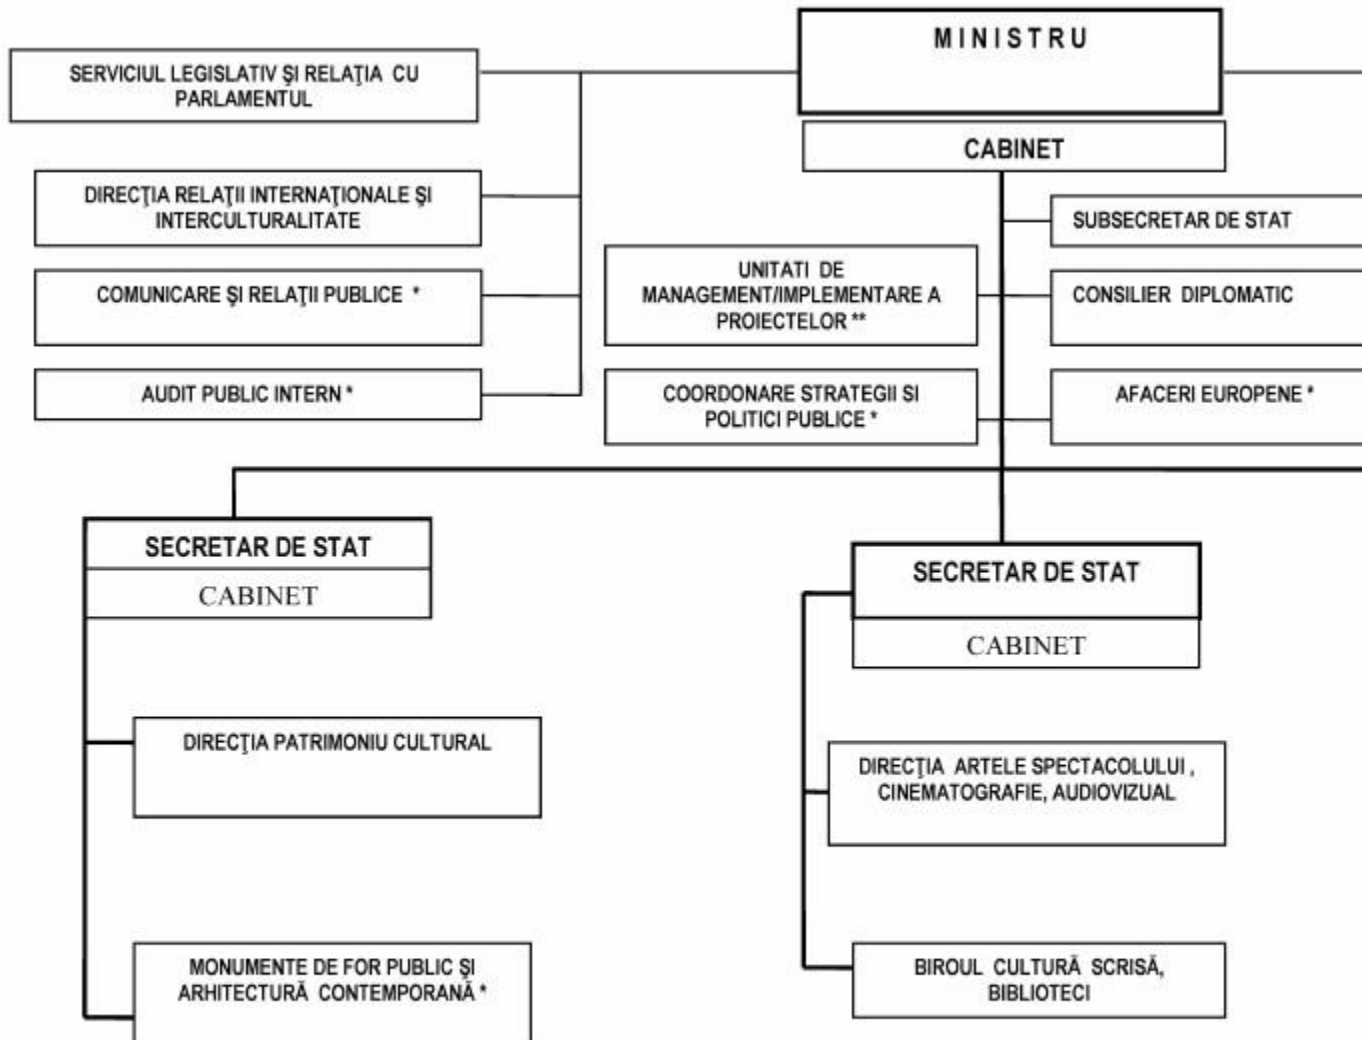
MINISTRU

SERVICIUL LEGISLATIV ŞI RELAŢIA CU PARLAMENTUL

CABINET

DIRECŢIA RELAŢII INTERNAŢIONALE ŞI INTERCULTURALITATE

SUBSECRETAR DE STAT

COMUNICARE ŞI RELAŢII PUBLICE *

UNITATI DE MANAGEMENT/IMPLEMENTARE A PROIECTELOR **

CONSILIER DIPLOMATIC

AUDIT PUBLIC INTERN *

COORDONARE STRATEGII SI POLITICI PUBLICE *

AFACERI EUROPENE *

SECRETAR DE STAT

CABINET

SECRETAR DE STAT

CABINET

DIRECŢIA PATRIMONIU CULTURAL

DIRECŢIA ARTELE SPECTACOLULUI , CINEMATOGRAFIE, AUDIOVIZUAL

MONUMENTE DE FOR PUBLIC ŞI ARHITECTURĂ CONTEMPORANĂ *

BIROUL CULTURĂ SCRISĂ, BIBLIOTECI